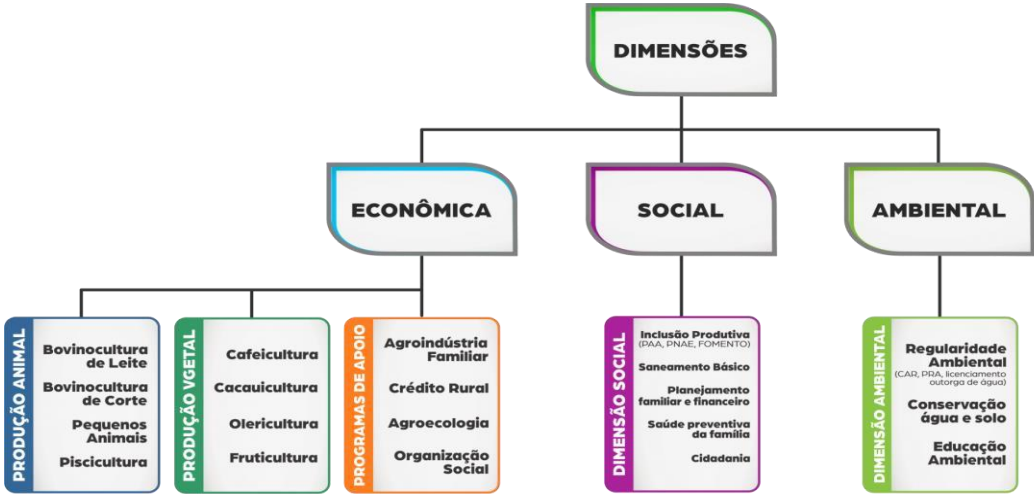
DIMENSÕES

ECONÔMICA

SOCIAL

AMBIENTAL

PRODUÇÃO ANIMAL
Bovinocultura de Leite
Bovinocultura de Corte
Pequenos Animais
Piscicultura

PRODUÇÃO VGETAL
Cafeicultura
Cacauicultura
Olericultura
Fruticultura

PROGRAMAS DE APOIO
Agroindústria Familiar
Crédito Rural
Agroecologia
Organização Social

DIMENSÃO SOCIAL
Inclusão Produtiva (PAA, PNAE, FOMENTO)
Saneamento Básico
Planejamento familiar e financeiro
Saúde preventiva da família
Cidadania

DIMENSÃO AMBIENTAL
Regularidade Ambiental (CAR, PRA, licenciamento outorga de água)
Conservação água e solo
Educação Ambiental